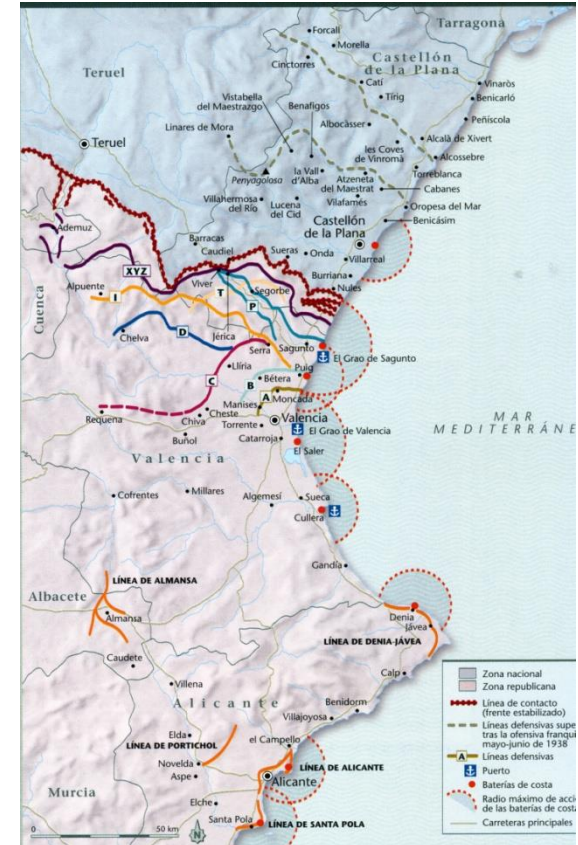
Tarragona

Forcall
Morella
Castellón de la Plana
Cinctorres
Teruel
Vinaròs
Catí
Benicarló
Tírig
Vistabella del Maestrazgo
Benafigos
Peñíscola
Albocàsser
Linares de Mora
Alcalà de Xivert
Teruel
les Coves de Vinromà
Alcossebre
la Vall d'Albà
Penyagolosa
Atzeneta del Maestrat
Torreblanca
Cabanes
Villahermosa del Río
Lucena del Cid
Vilafamés
Oropesa del Mar
Benicàsim
Castellón de la Plana
Ademuz
Barracas
Caudiel
Sueras
Onda
Villarreal
XYZ
Burriana
Viver
T
Segorbe
Nules
Cuenca
Alpuente
I
P
Jérica
Chelva
D
Serra
Sagunto
El Grao de Sagunto
Puig
C
Llíria
B
Bétera
A
Moncada
Manises
Requena
Cheste
Chiva
Valencia
Torrente
El Grao de Valencia
Buñol
Catarroja
MAR MEDITERRÁNE
El Saler
Valencia
Cofrentes
Millares
Algemesí
Sueca
Cullera
Gandía
LÍNEA DE ALMANSA
Albacete
Almansa
Denia
Jávea
LÍNEA DE DENIA-JÁVEA
Caudete
Calp
Villena
Benidorm
Alicante
Villajoyosa
LÍNEA DE PORTICHOL
el Campello
Novelda
LÍNEA DE ALICANTE
Aspe
Murcia
Alicante
Elche
Santa Pola
LÍNEA DE SANTA POLA
0
50 km
N

Zona nacional
Zona republicana
Línea de contacto (frente estabilizado)
Líneas defensivas supe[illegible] tras la ofensiva franqui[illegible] mayo-junio de 1938
A Líneas defensivas
Puerto
Baterías de costa
Radio máximo de acci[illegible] de las baterías de cost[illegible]
Carreteras principales